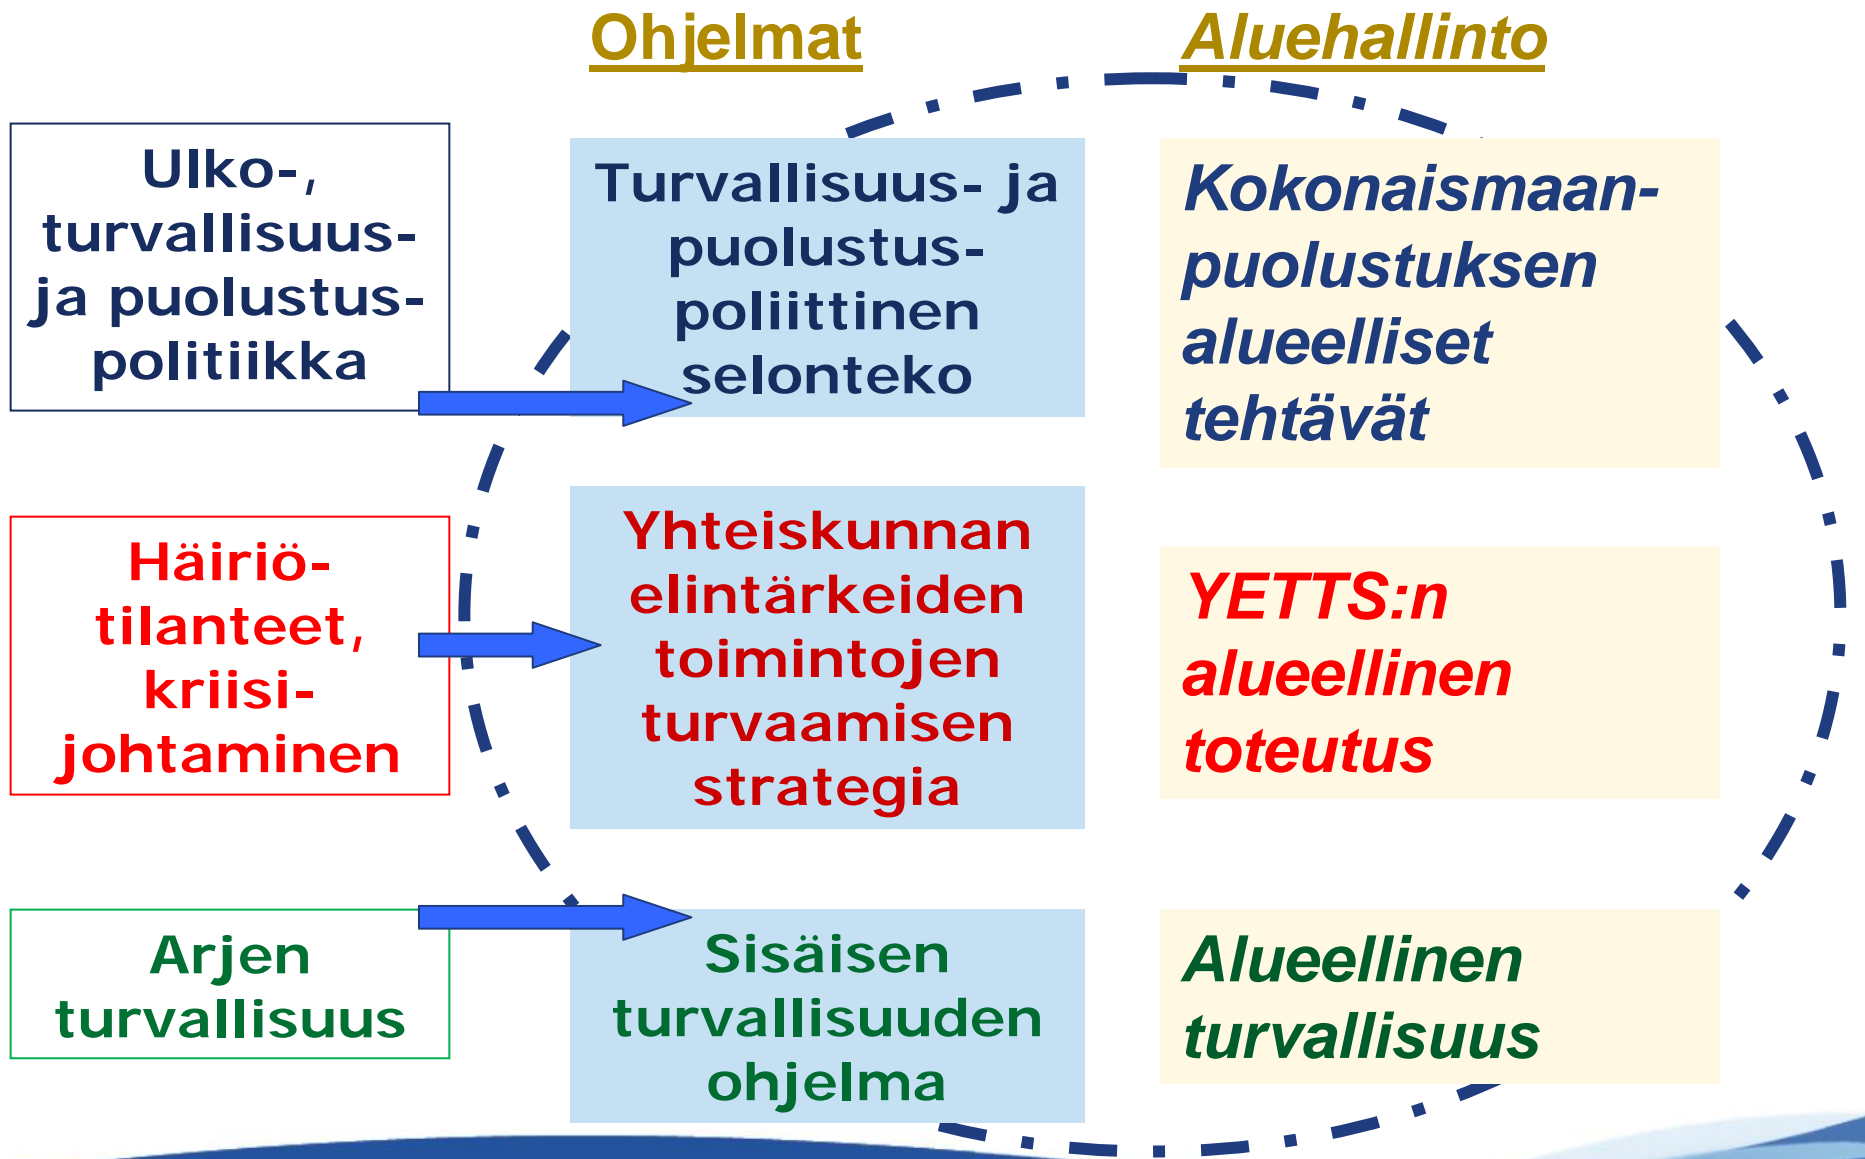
Ohjelmat

Aluehallinto

Ulko-, turvallisuus- ja puolustus-politiikka

Turvallisuus- ja puolustus-poliittinen selonteko

Kokonaismaan-puolustuksen alueelliset tehtävät

Häiriö-tilanteet, kriisi-johtaminen

Yhteiskunnan elintärkeiden toimintojen turvaamisen strategia

YETTS:n alueellinen toteutus

Arjen turvallisuus

Sisäisen turvallisuuden ohjelma

Alueellinen turvallisuus